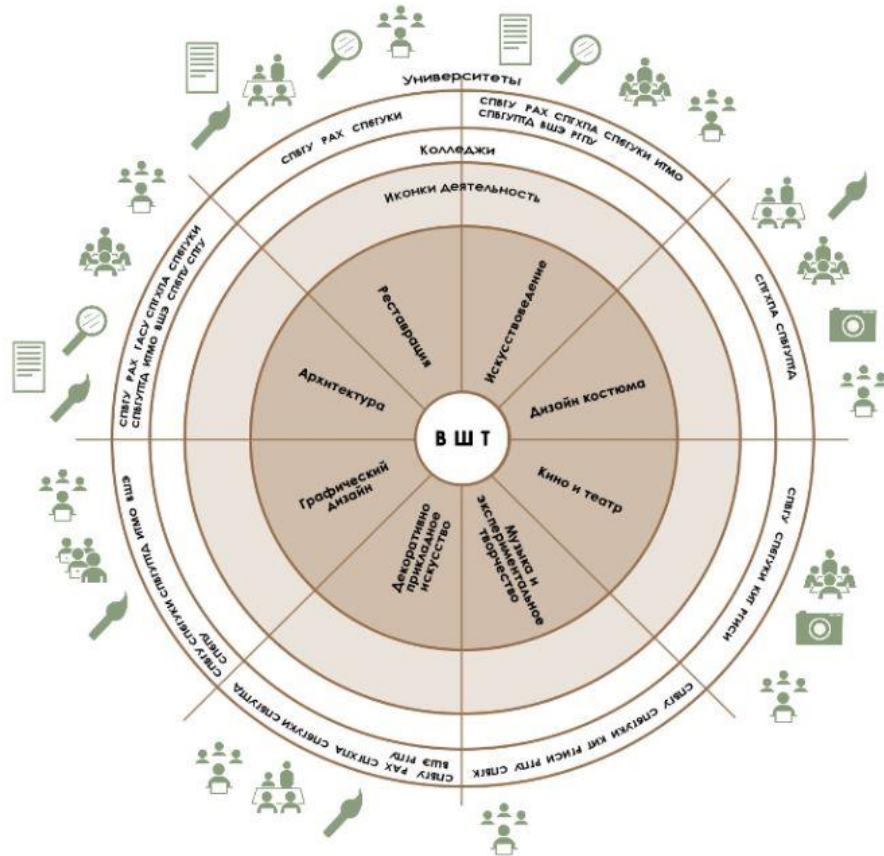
Университеты

СПбГУ РАХ СПГХПА СПбГУКИ ИТМО СПбГУПТД ВШЭ РГПУ

СПбГУ РАХ СПбГУКИ

Колледжи

Иконки деятельность

СПГХПА СПбГУПТД

СПбГУ СПбГУКИ КИТ РГИСИ

СПбГУ СПбГУКИ КИТ РГИСИ РГПУ СПбГК

СПбГУ РАХ СПГХПА СПбГУКИ СПбГУПТД ВШЭ РГПУ

СПбГУ СПбГУКИ СПбГУПТД ИТМО ВШЭ СПбГУ

СПбГУ РАХ ГАСУ СПГХПА СПбГУКИ СПбГУПТД ИТМО ВШЭ СПбГУ СПбГУ

Реставрация

Искусствоведение

Архитектура

Дизайн костюма

В Ш Т

Кино и театр

Графический дизайн

Декоративно прикладное искусство

Музыка и экспериментальное творчество